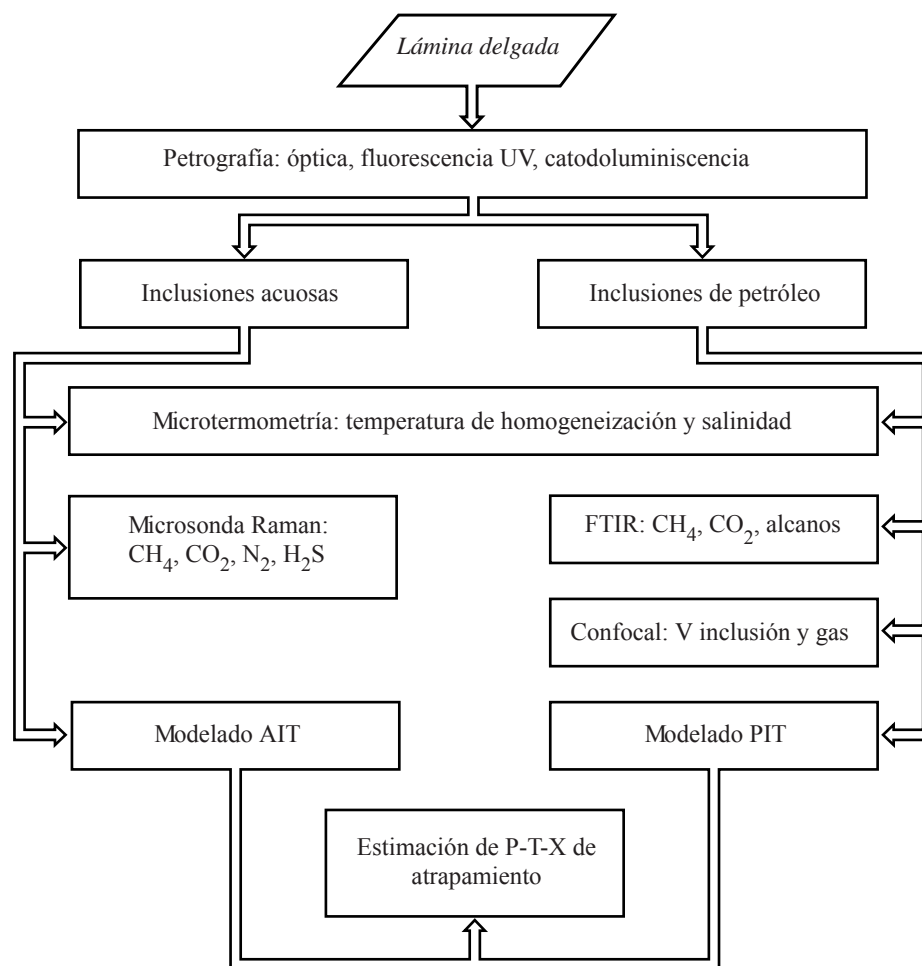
Lámina delgada

Petrografía: óptica, fluorescencia UV, catodoluminiscencia

Inclusiones acuosas

Inclusiones de petróleo

Microtermometría: temperatura de homogeneización y salinidad

Microsonda Raman: $CH_4$, $CO_2$, $N_2$, $H_2S$

FTIR: $CH_4$, $CO_2$, alcanos

Confocal: V inclusión y gas

Modelado AIT

Modelado PIT

Estimación de P-T-X de atrapamiento